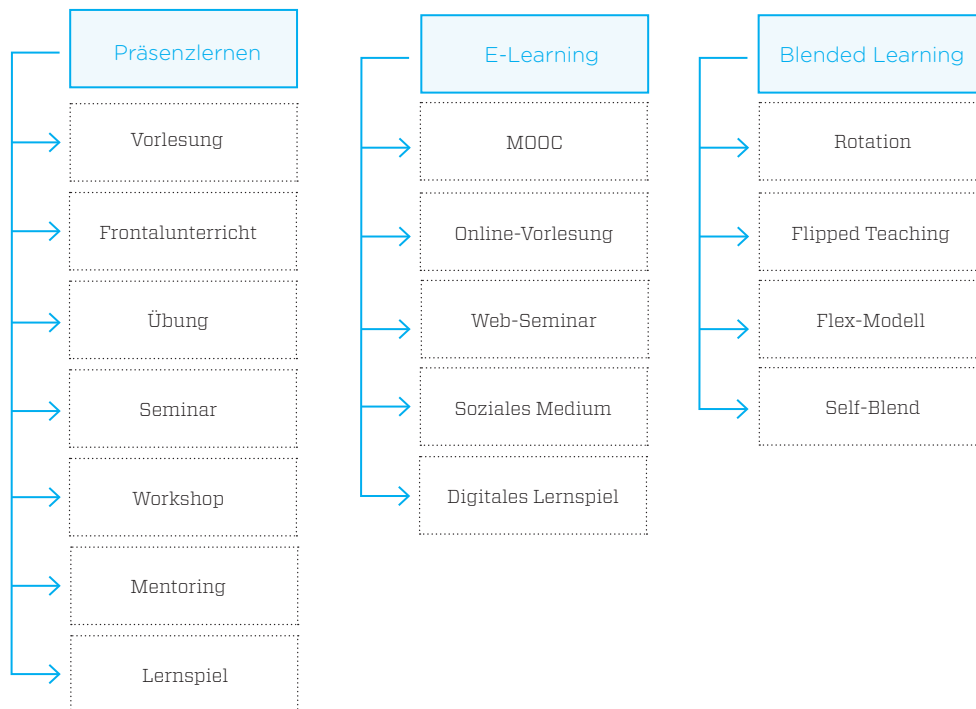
Präsenzlernen

Vorlesung

Frontalunterricht

Übung

Seminar

Workshop

Mentoring

Lernspiel

E-Learning

MOOC

Online-Vorlesung

Web-Seminar

Soziales Medium

Digitales Lernspiel

Blended Learning

Rotation

Flipped Teaching

Flex-Modell

Self-Blend